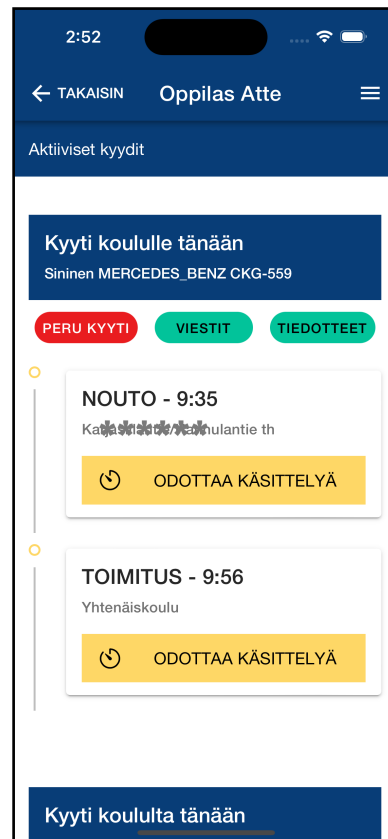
2:52

TAKAISIN
Oppilas Atte

Aktiiviset kyydit

Kyyti koululle tänään
Sininen MERCEDES_BENZ CKG-559

PERU KYYTI
VIESTIT
TIEDOTTEET

NOUTO - 9:35
Ka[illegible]ulantie th

ODOTTAA KÄSITTELYÄ

TOIMITUS - 9:56
Yhtenäiskoulu

ODOTTAA KÄSITTELYÄ

Kyyti koululta tänään